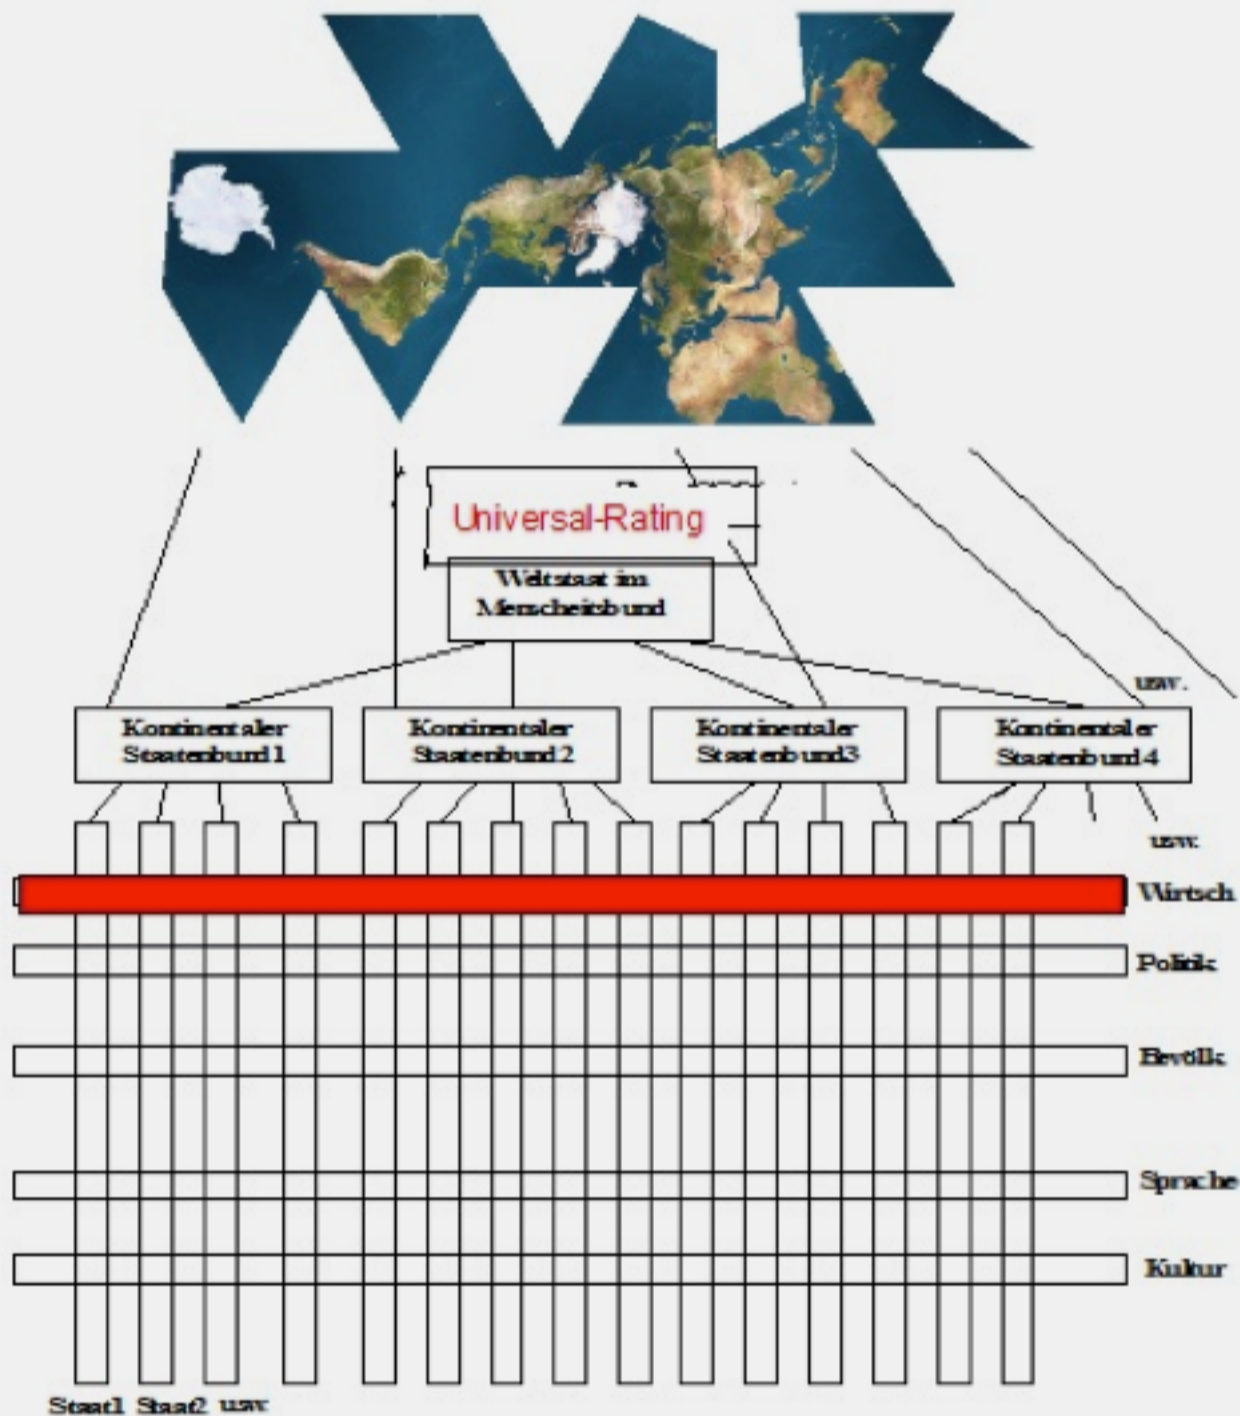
Universal-Rating

Weltstaat im Menscheitsbund

usw.

Kontinentaler Staatenbund 1

Kontinentaler Staatenbund 2

Kontinentaler Staatenbund3

Kontinentaler Staatenbund 4

usw.

Wirtsch

Politik

Bevölk

Sprache

Kultur

Staat1 Staat2 usw.